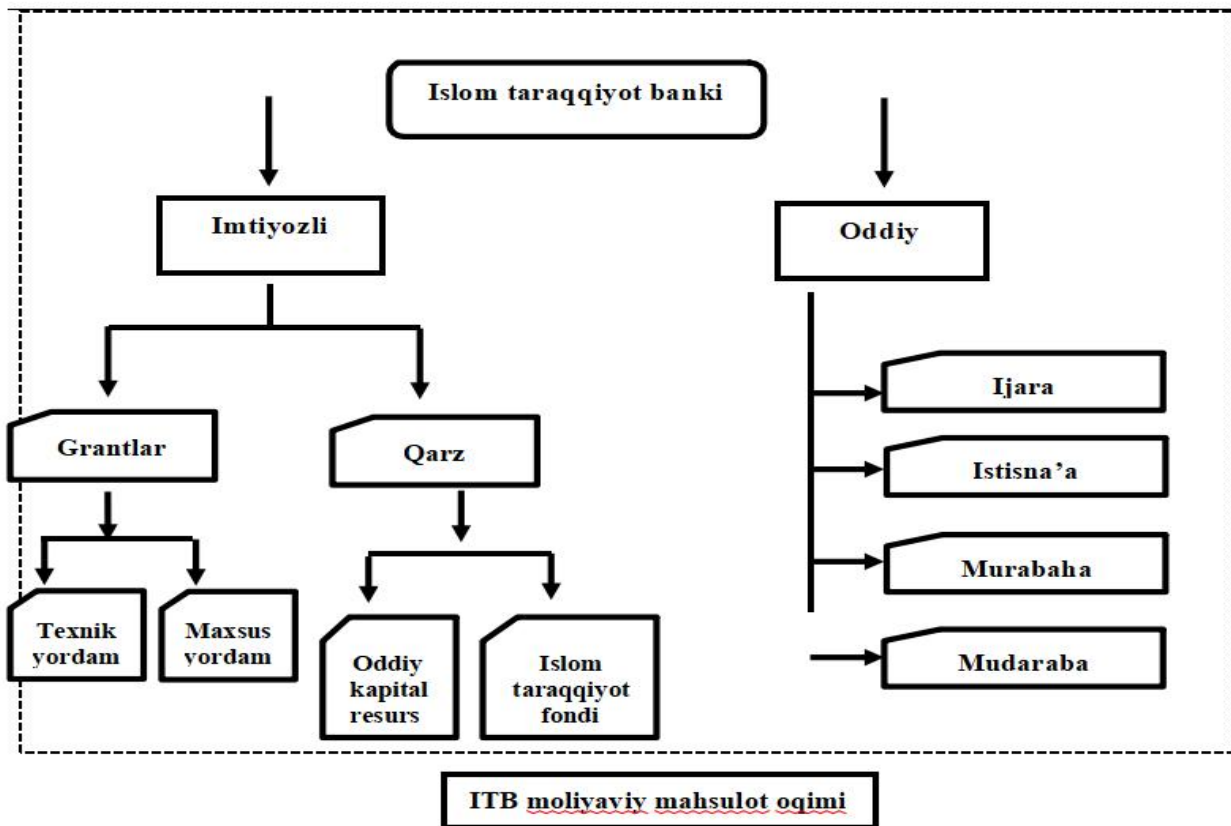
Islom taraqqiyot banki

Imtiyozli

Oddiy

Grantlar

Qarz

Ijara

Istisna’a

Murabaha

Mudaraba

Texnik yordam

Maxsus yordam

Oddiy kapital resurs

Islom taraqqiyot fondi

ITB moliyaviy mahsulot oqimi